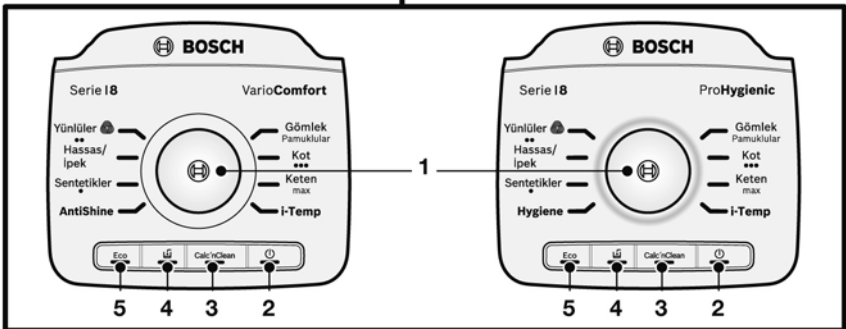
BOSCH

Serie | 8

VarioComfort

Yünlüler
••
Hassas/
İpek
Sentetikler
•
AntiShine

Gömlek
Pamuklular
Kot
•••
Keten
max
i-Temp

Eco
Calc'nClean

BOSCH

Serie | 8

ProHygienic

Yünlüler
••
Hassas/
İpek
Sentetikler
•
Hygiene

Gömlek
Pamuklular
Kot
•••
Keten
max
i-Temp

Eco
Calc'nClean

1

5 4 3 2

5 4 3 2